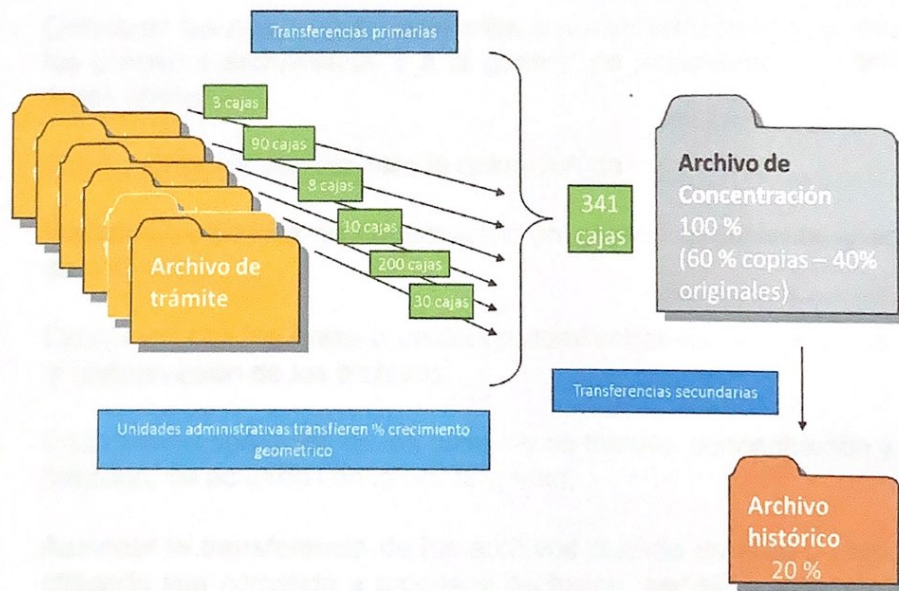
Transferencias primarias

3 cajas

90 cajas

8 cajas

10 cajas

200 cajas

30 cajas

Archivo de trámite

341 cajas

Archivo de Concentración 100 % (60 % copias – 40% originales)

Transferencias secundarias

Unidades administrativas transfieren % crecimiento geométrico

Archivo histórico 20 %